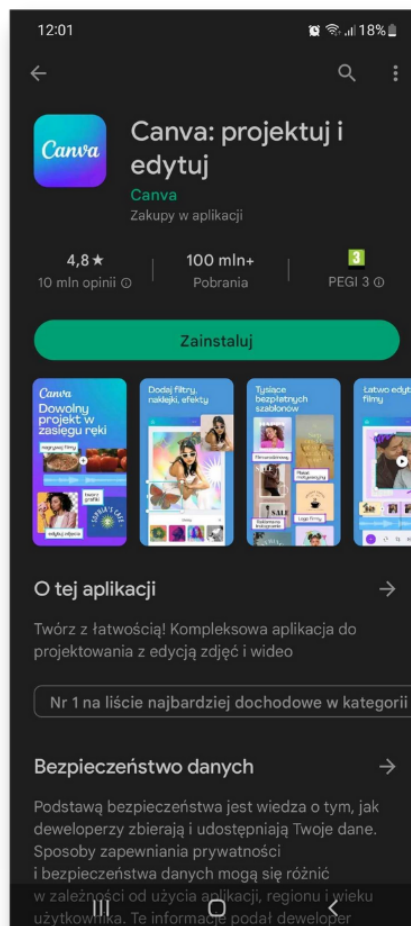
12:01 18%

Canva

Canva: projektuj i edytuj

Canva

Zakupy w aplikacji

4,8★
10 mln opinii ⓘ

100 mln+
Pobrania

3
PEGI 3 ⓘ

Zainstaluj

Canva
Dowolny projekt w zasięgu ręki

Dodaj filtry, naklejki, efekty

Tysiące bezpłatnych szablonów

Łatwo edytuj filmy

O tej aplikacji →

Twórz z łatwością! Kompleksowa aplikacja do projektowania z edycją zdjęć i wideo

Nr 1 na liście najbardziej dochodowe w kategorii

Bezpieczeństwo danych →

Podstawą bezpieczeństwa jest wiedza o tym, jak deweloperzy zbierają i udostępniają Twoje dane. Sposoby zapewniania prywatności i bezpieczeństwa danych mogą się różnić w zależności od użycia aplikacji, regionu i wieku użytkownika. Te informacje podał deweloper